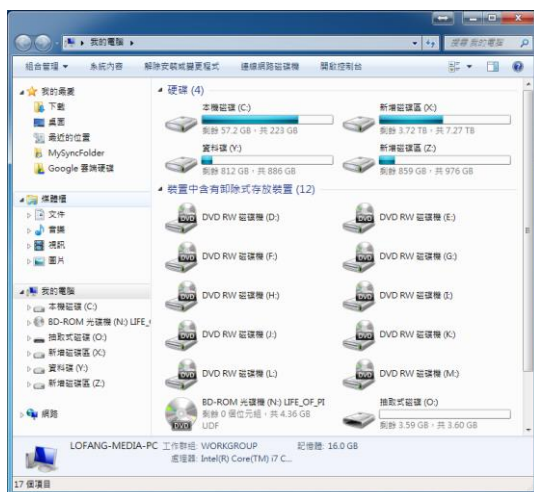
我的電腦 ▸

搜尋 我的電腦

組合管理 ▾ 系統內容 解除安裝或變更程式 連線網路磁碟機 開啟控制台

我的最愛
下載
桌面
最近的位置
MySyncFolder
Google 雲端硬碟

媒體櫃
文件
音樂
視訊
圖片

我的電腦
本機磁碟 (C:)
BD-ROM 光碟機 (N:) LIFE_(
抽取式磁碟 (O:)
新增磁碟區 (X:)
資料碟 (Y:)
新增磁碟區 (Z:)

網路

硬碟 (4)

本機磁碟 (C:)
剩餘 57.2 GB，共 223 GB

新增磁碟區 (X:)
剩餘 3.72 TB，共 7.27 TB

資料碟 (Y:)
剩餘 812 GB，共 886 GB

新增磁碟區 (Z:)
剩餘 859 GB，共 976 GB

裝置中含有卸除式存放裝置 (12)

DVD RW 磁碟機 (D:)
DVD RW 磁碟機 (E:)
DVD RW 磁碟機 (F:)
DVD RW 磁碟機 (G:)
DVD RW 磁碟機 (H:)
DVD RW 磁碟機 (I:)
DVD RW 磁碟機 (J:)
DVD RW 磁碟機 (K:)
DVD RW 磁碟機 (L:)
DVD RW 磁碟機 (M:)

BD-ROM 光碟機 (N:) LIFE_OF_PI
剩餘 0 個位元組，共 4.36 GB
UDF

抽取式磁碟 (O:)
剩餘 3.59 GB，共 3.60 GB

LOFANG-MEDIA-PC 工作群組: WORKGROUP 記憶體: 16.0 GB
處理器: Intel(R) Core(TM) i7 C...

17 個項目